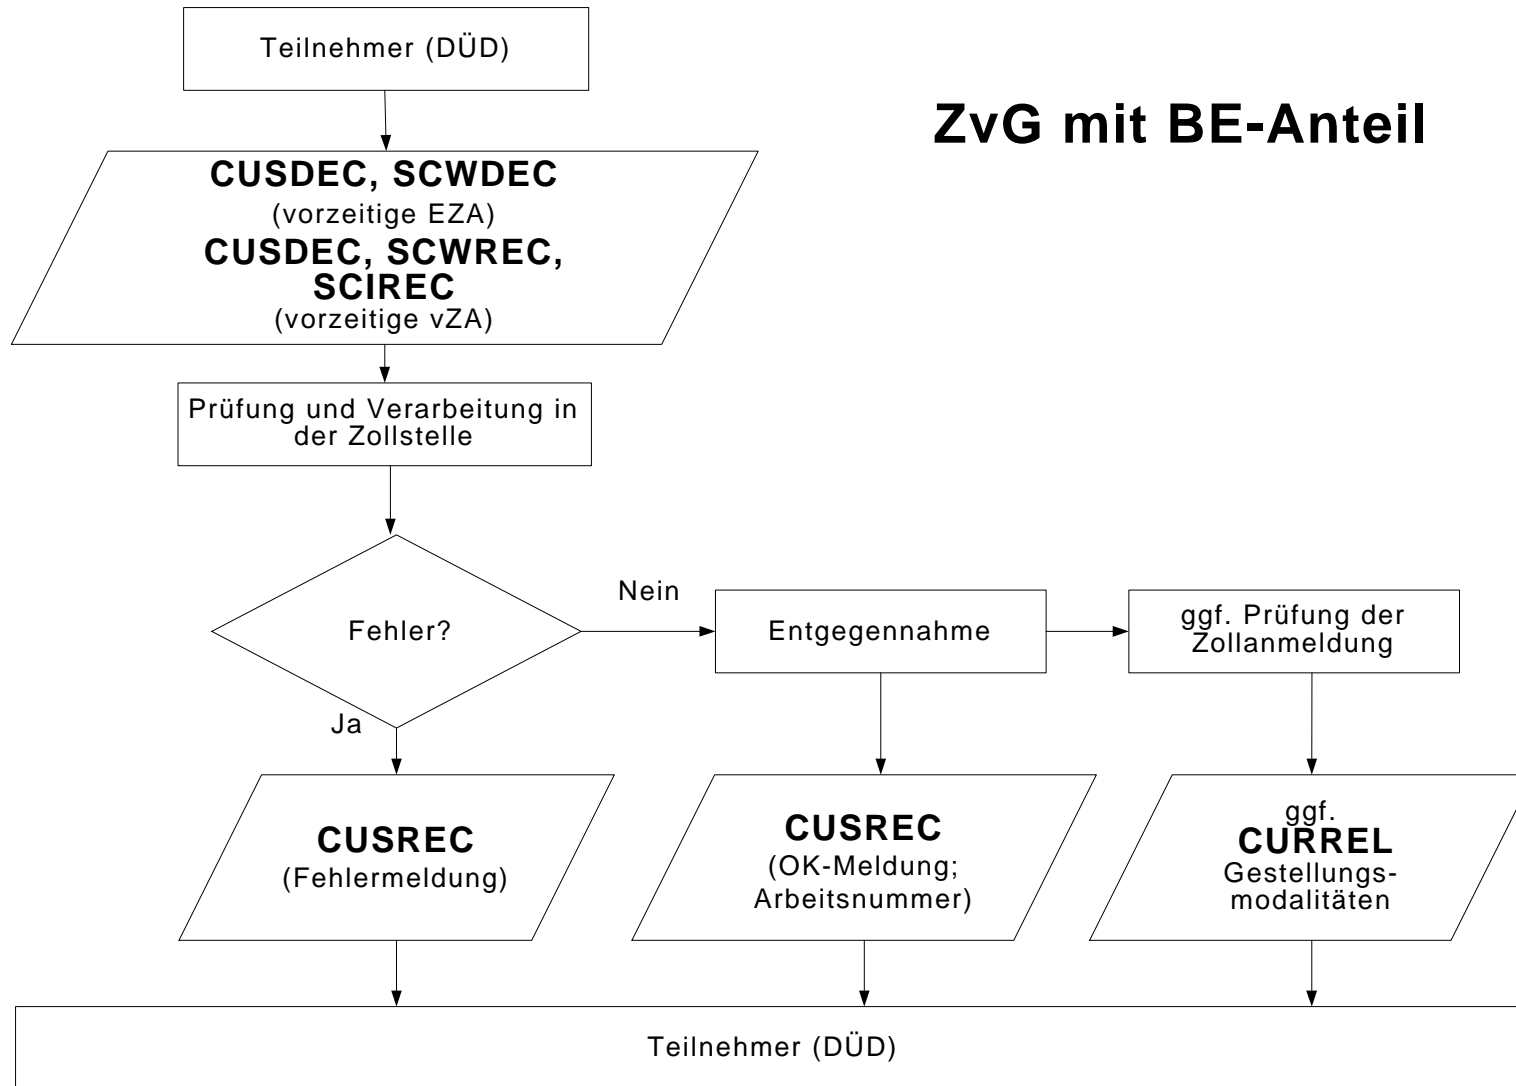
Teilnehmer (DÜD)

ZvG mit BE-Anteil

**CUSDEC, SCWDEC**
(vorzeitige EZA)
**CUSDEC, SCWREC, SCIREC**
(vorzeitige vZA)

Prüfung und Verarbeitung in der Zollstelle

Fehler?

Nein

Ja

Entgegennahme

ggf. Prüfung der Zollanmeldung

**CUSREC**
(Fehlermeldung)

**CUSREC**
(OK-Meldung; Arbeitsnummer)

ggf.
**CURREL**
Gestellungsmodalitäten

Teilnehmer (DÜD)